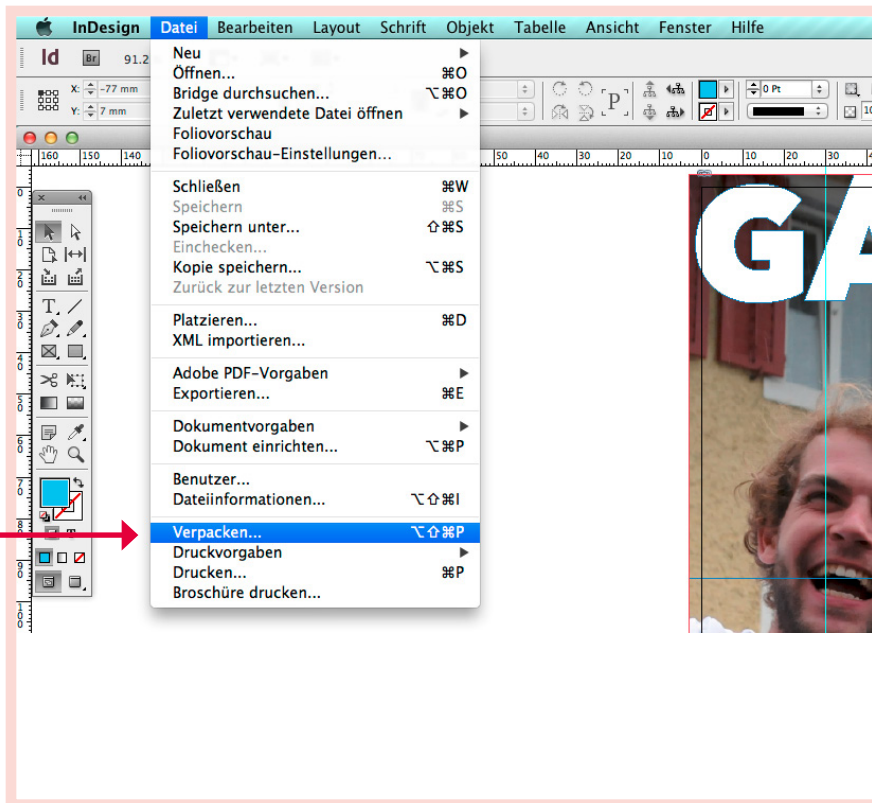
InDesign Datei Bearbeiten Layout Schrift Objekt Tabelle Ansicht Fenster Hilfe

Id Br 91.2

X: -77 mm
Y: 7 mm

0 Pt

160 150 140 50 40 30 20 10 0 10 20 30

Neu
Öffnen... ⌘O
Bridge durchsuchen... ⌥⌘O
Zuletzt verwendete Datei öffnen
Foliovorschau
Foliovorschau-Einstellungen...

Schließen ⌘W
Speichern ⌘S
Speichern unter... ⇧⌘S
Einchecken...
Kopie speichern... ⌥⌘S
Zurück zur letzten Version

Platzieren... ⌘D
XML importieren...

Adobe PDF-Vorgaben
Exportieren... ⌘E

Dokumentvorgaben
Dokument einrichten... ⌥⌘P

Benutzer...
Dateiinformationen... ⌥⇧⌘I

Verpacken... ⌥⇧⌘P
Druckvorgaben
Drucken... ⌘P
Broschüre drucken...

GA